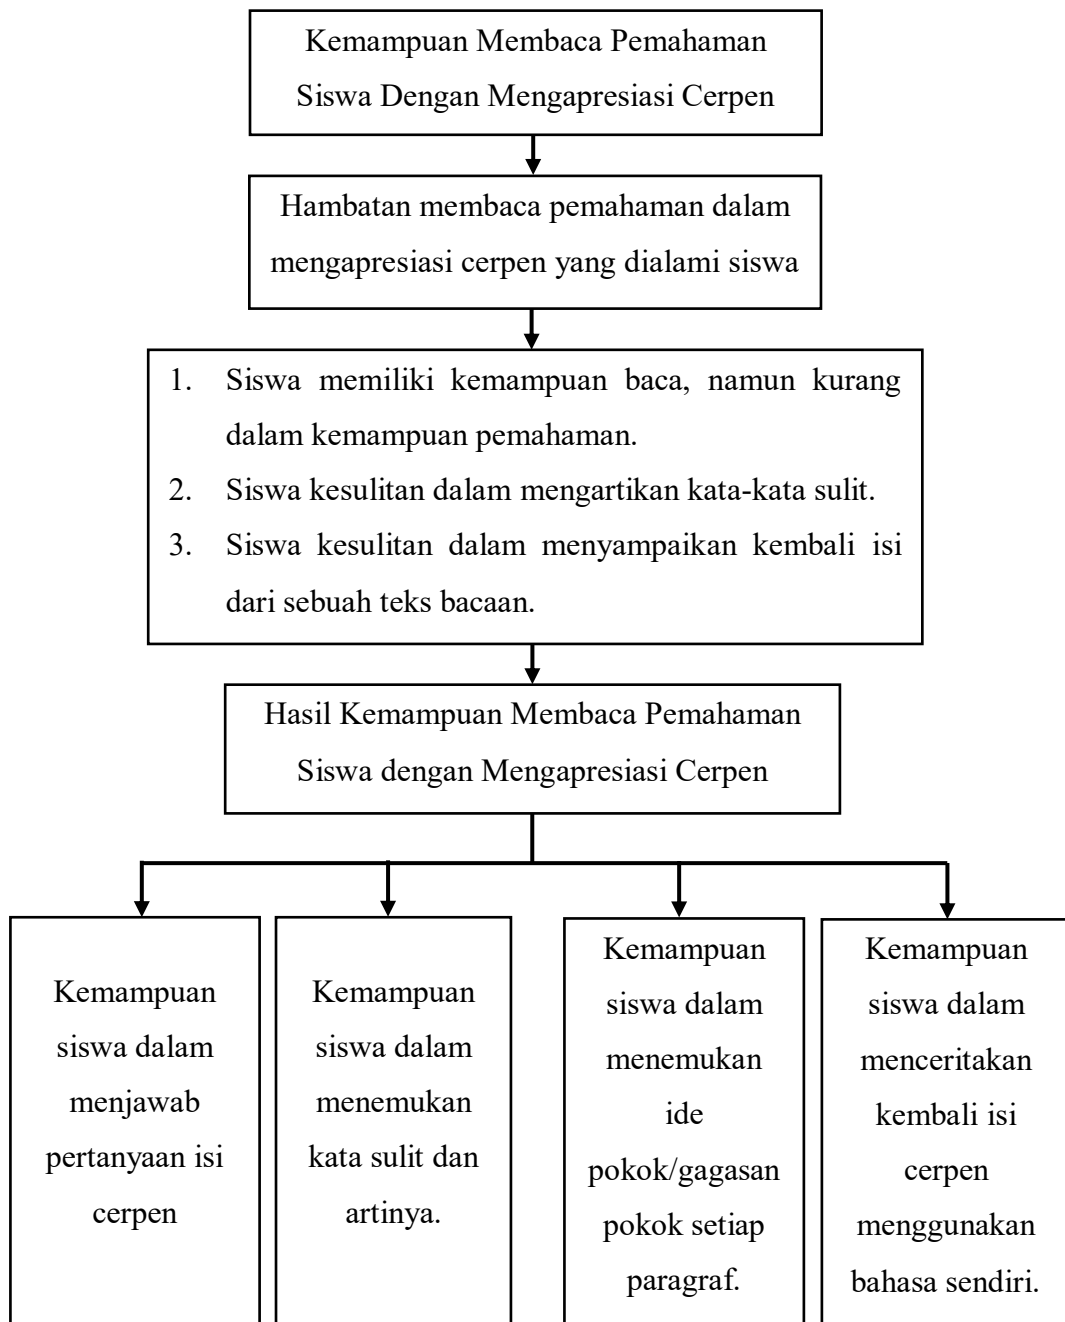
Kemampuan Membaca Pemahaman Siswa Dengan Mengapresiasi Cerpen

Hambatan membaca pemahaman dalam mengapresiasi cerpen yang dialami siswa

1. Siswa memiliki kemampuan baca, namun kurang dalam kemampuan pemahaman.
2. Siswa kesulitan dalam mengartikan kata-kata sulit.
3. Siswa kesulitan dalam menyampaikan kembali isi dari sebuah teks bacaan.

Hasil Kemampuan Membaca Pemahaman Siswa dengan Mengapresiasi Cerpen

Kemampuan siswa dalam menjawab pertanyaan isi cerpen

Kemampuan siswa dalam menemukan kata sulit dan artinya.

Kemampuan siswa dalam menemukan ide pokok/gagasan pokok setiap paragraf.

Kemampuan siswa dalam menceritakan kembali isi cerpen menggunakan bahasa sendiri.